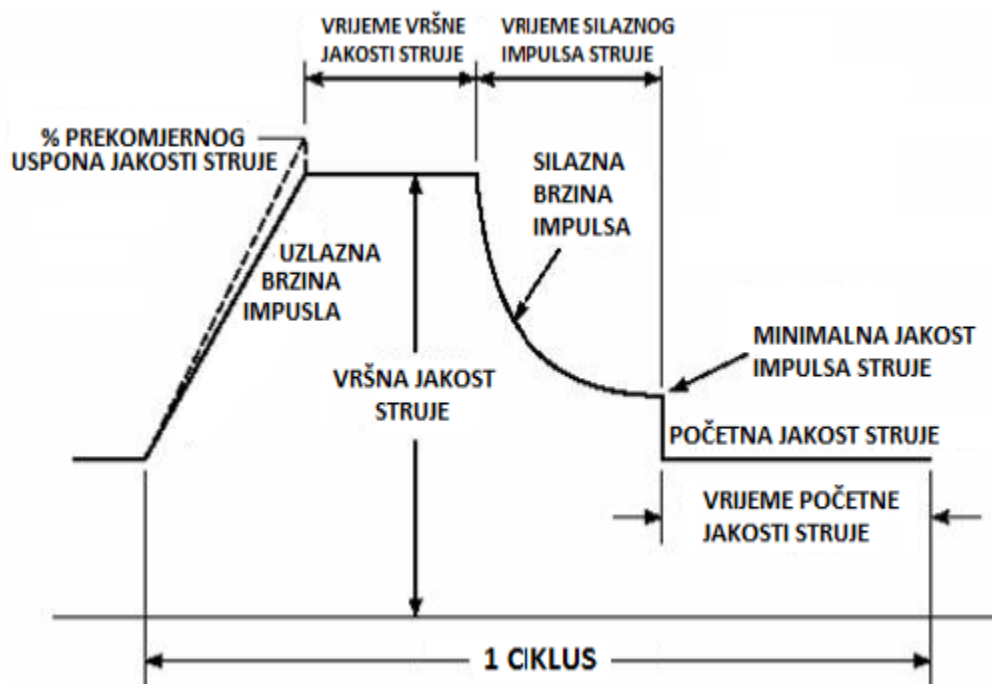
VRIJEME VRŠNE JAKOSTI STRUJE

VRIJEME SILAZNOG IMPULSA STRUJE

% PREKOMJERNOG USPONA JAKOSTI STRUJE

SILAZNA BRZINA IMPULSA

UZLAZNA BRZINA IMPUSLA

MINIMALNA JAKOST IMPULSA STRUJE

VRŠNA JAKOST STRUJE

POČETNA JAKOST STRUJE

VRIJEME POČETNE JAKOSTI STRUJE

1 CIKLUS